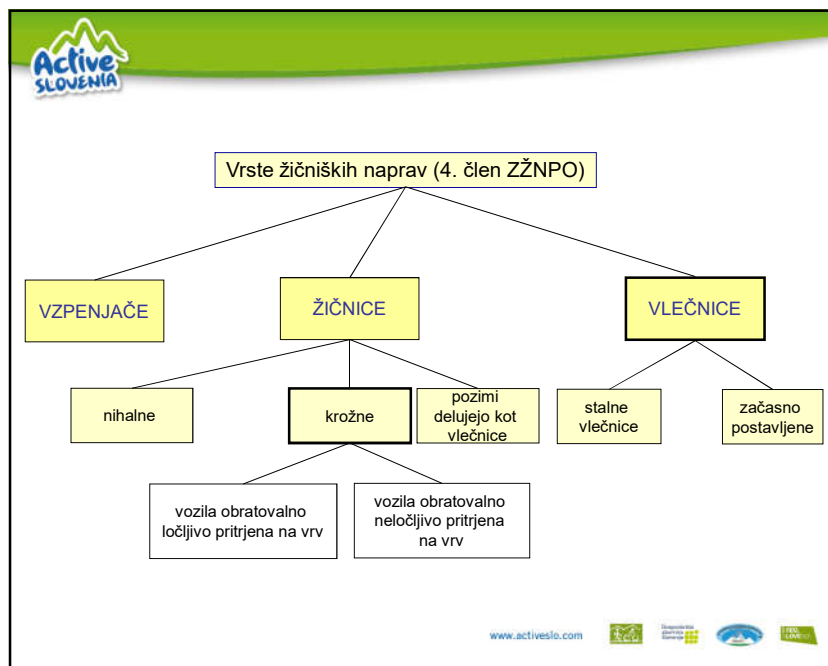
Active SLOVENIA

Vrste žičniških naprav (4. člen ZŽNPO)

VZPENJAČE

ŽIČNICE

VLEČNICE

nihalne

krožne

pozimi delujejo kot vlečnice

stalne vlečnice

začasno postavljene

vozila obratovalno ločljivo pritrjena na vrv

vozila obratovalno neločljivo pritrjena na vrv

www.activeslo.com

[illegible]

I FEEL SLOVENIA